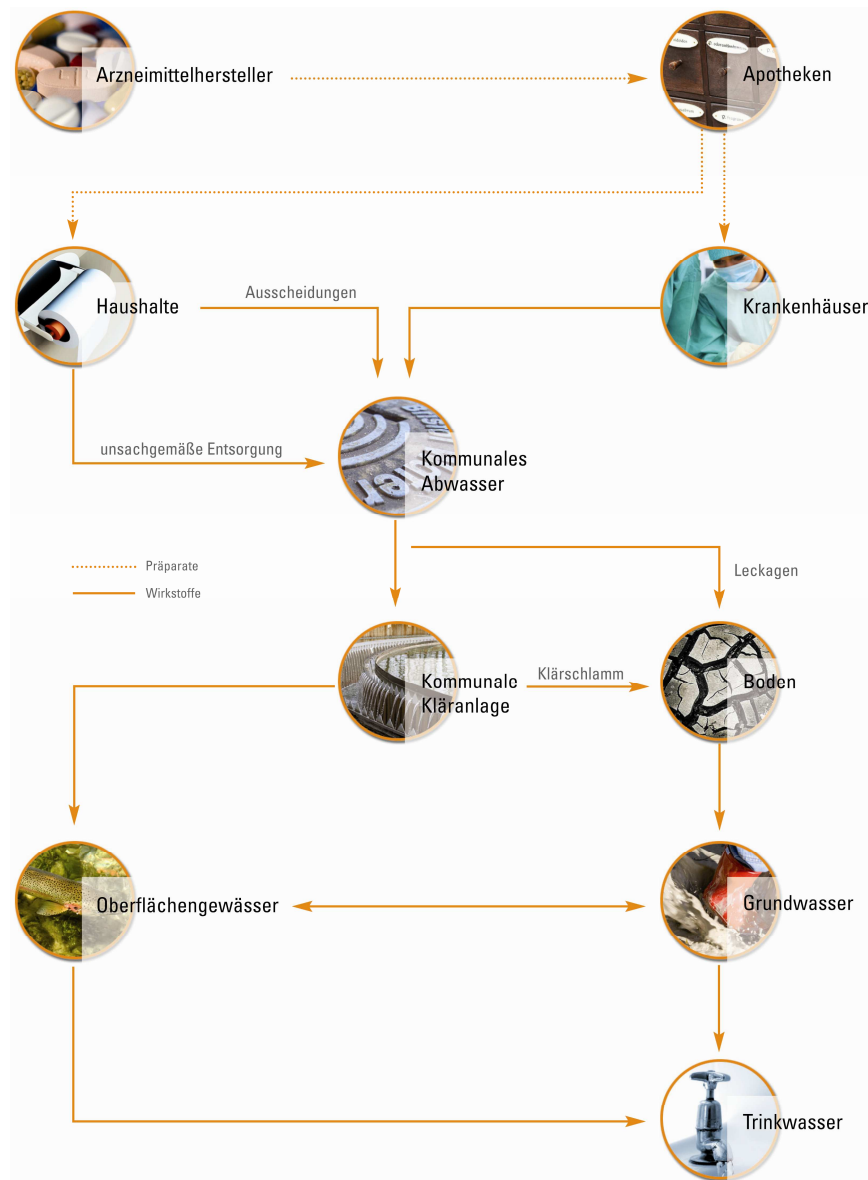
Arzneimittelhersteller

Apotheken

Haushalte

Ausscheidungen

Krankenhäuser

unsachgemäße Entsorgung

Kommunales Abwasser

Präparate

Wirkstoffe

Leckagen

Kommunale Kläranlage

Klärschlamm

Boden

Oberflächengewässer

Grundwasser

Trinkwasser